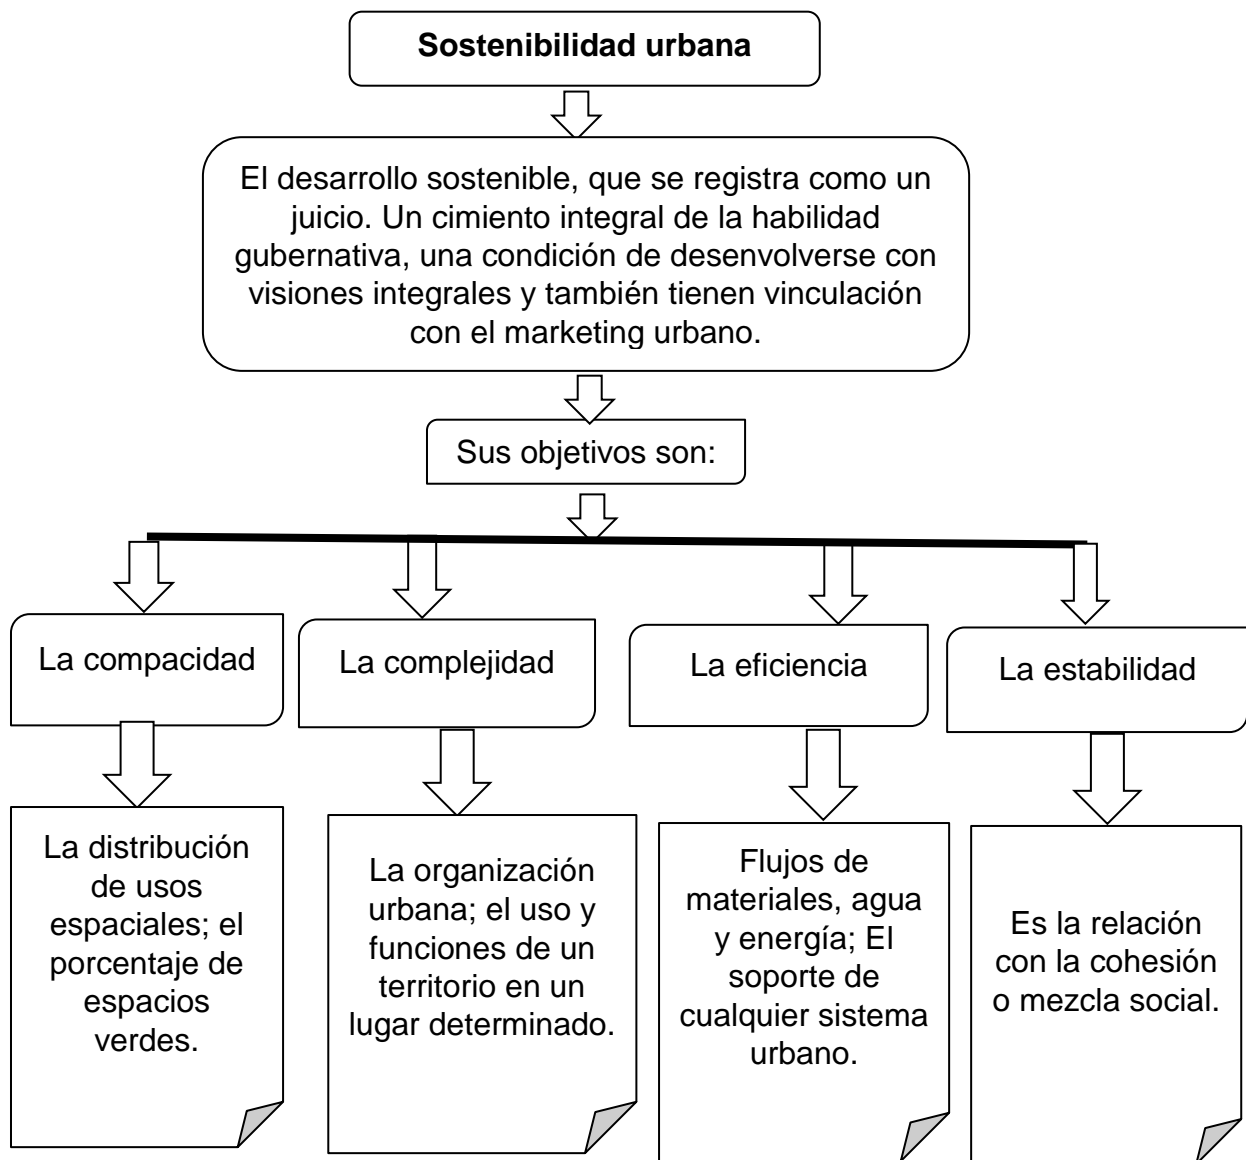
Sostenibilidad urbana

El desarrollo sostenible, que se registra como un juicio. Un cimiento integral de la habilidad gubernativa, una condición de desenvolverse con visiones integrales y también tienen vinculación con el marketing urbano.

Sus objetivos son:

La compacidad

La distribución de usos espaciales; el porcentaje de espacios verdes.

La complejidad

La organización urbana; el uso y funciones de un territorio en un lugar determinado.

La eficiencia

Flujos de materiales, agua y energía; El soporte de cualquier sistema urbano.

La estabilidad

Es la relación con la cohesión o mezcla social.